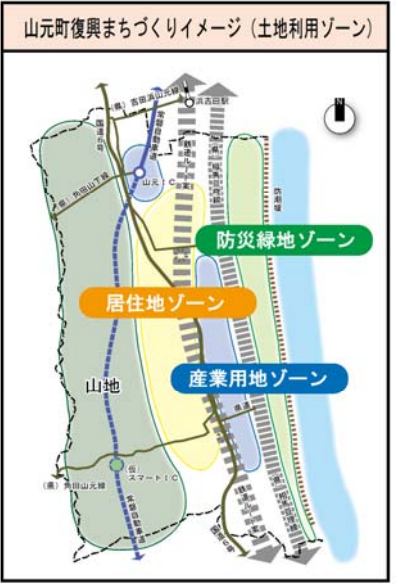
山元町復興まちづくりイメージ（土地利用ゾーン）

N

（県）吉田浜山元線

浜吉田駅

国道6号

常磐自動車道

（県）角田山下線

山元IC

防潮堤

防災緑地ゾーン

居住地ゾーン

山地

産業用地ゾーン

（仮）スマートIC

（県）角田山元線

常磐自動車道

国道6号

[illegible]